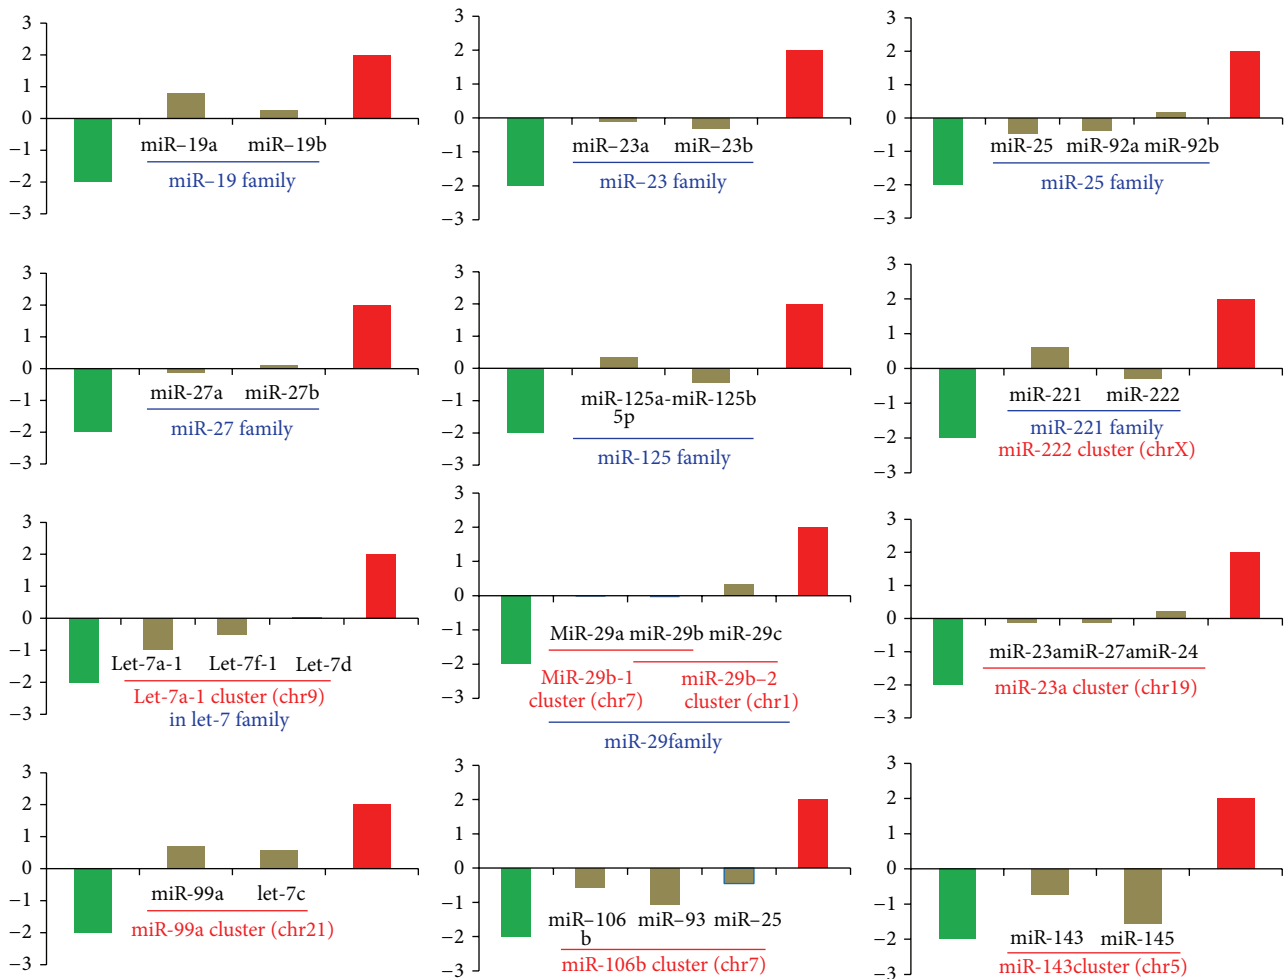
3
2
1
0
−1
−2
−3
miR−19a miR−19b
miR−19 family

3
2
1
0
−1
−2
−3
miR−23a miR−23b
miR−23 family

3
2
1
0
−1
−2
−3
miR-25 miR-92a miR-92b
miR-25 family

3
2
1
0
−1
−2
−3
miR-27a miR-27b
miR-27 family

3
2
1
0
−1
−2
−3
miR-125a-5p miR-125b
miR-125 family

3
2
1
0
−1
−2
−3
miR-221 miR-222
miR-221 family
miR-222 cluster (chrX)

3
2
1
0
−1
−2
−3
Let-7a-1 Let-7f-1 Let-7d
Let-7a-1 cluster (chr9)
in let-7 family

3
2
1
0
−1
−2
−3
MiR-29a miR-29b miR-29c
MiR-29b-1 cluster (chr7)
miR-29b−2 cluster (chr1)
miR-29family

3
2
1
0
−1
−2
−3
miR-23amiR-27amiR-24
miR-23a cluster (chr19)

3
2
1
0
−1
−2
−3
miR-99a let-7c
miR-99a cluster (chr21)

3
2
1
0
−1
−2
−3
miR−106b miR−93 miR−25
miR-106b cluster (chr7)

3
2
1
0
−1
−2
−3
miR-143 miR-145
miR-143cluster (chr5)